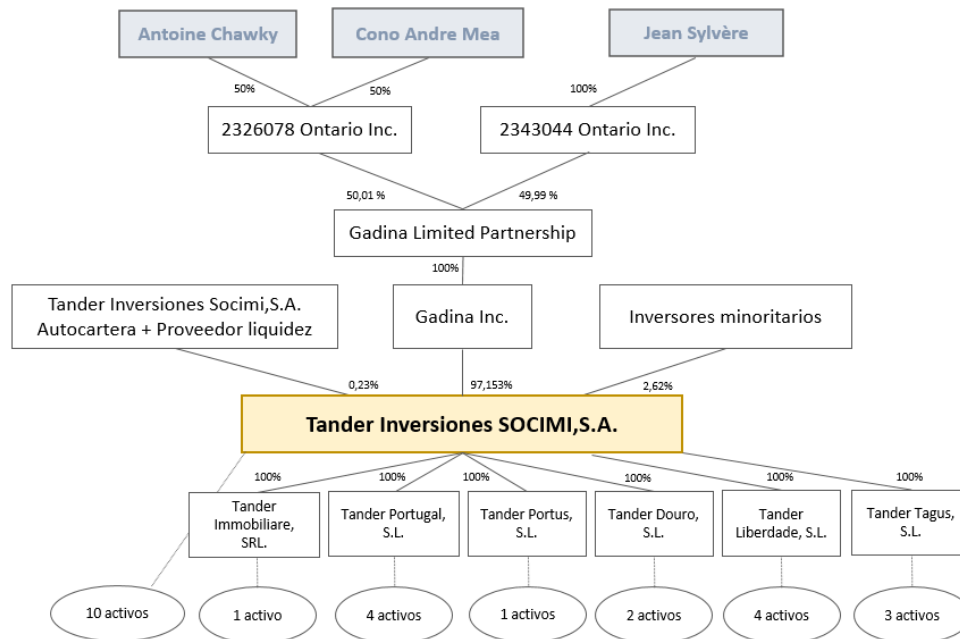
Antoine Chawky

Cono Andre Mea

Jean Sylvère

50%

50%

100%

2326078 Ontario Inc.

2343044 Ontario Inc.

50,01 %

49,99 %

Gadina Limited Partnership

100%

Tander Inversiones Socimi,S.A.
Autocartera + Proveedor liquidez

Gadina Inc.

Inversores minoritarios

0,23%

97,153%

2,62%

Tander Inversiones SOCIMI,S.A.

100%

100%

100%

100%

100%

100%

Tander Immobiliare, SRL.

Tander Portugal, S.L.

Tander Portus, S.L.

Tander Douro, S.L.

Tander Liberdade, S.L.

Tander Tagus, S.L.

10 activos

1 activo

4 activos

1 activos

2 activos

4 activos

3 activos